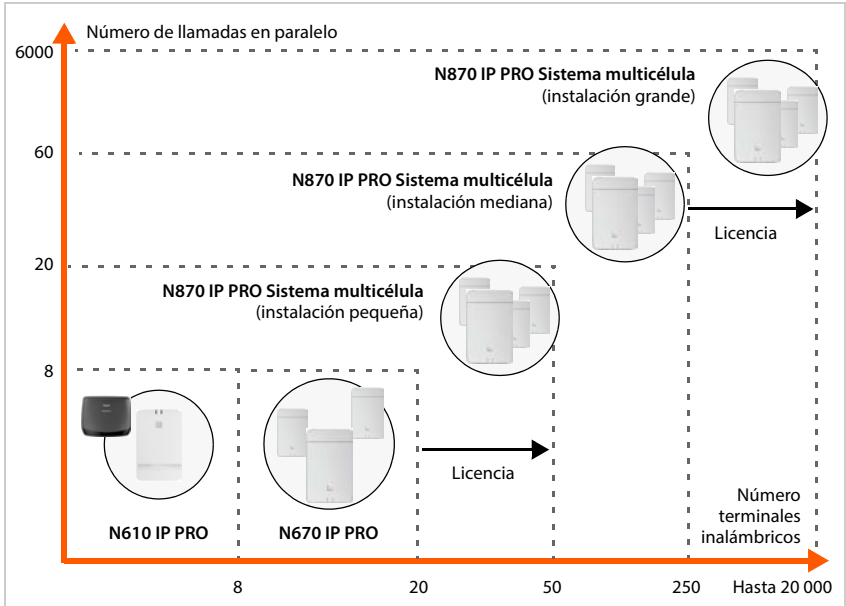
Número de llamadas en paralelo

6000

60

20

8

N870 IP PRO Sistema multicélula
(instalación grande)

N870 IP PRO Sistema multicélula
(instalación mediana)

Licencia

N870 IP PRO Sistema multicélula
(instalación pequeña)

Licencia

N610 IP PRO

N670 IP PRO

Número terminales inalámbricos

8

20

50

250

Hasta 20 000